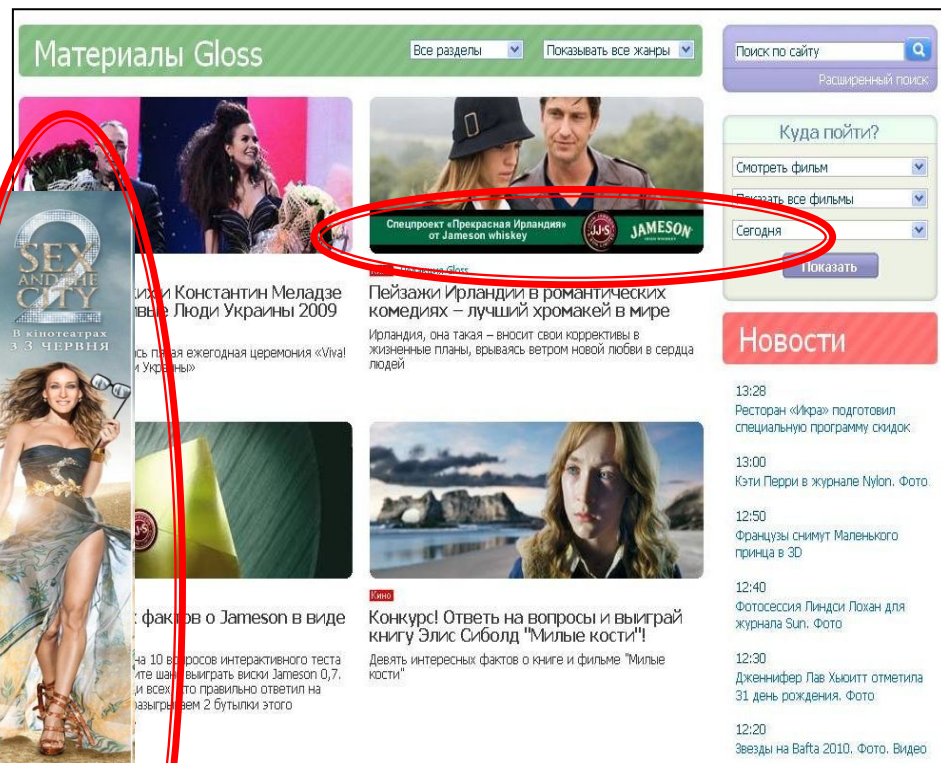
Материалы Gloss

Все разделы

Показывать все жанры

Поиск по сайту

Расширенный поиск

Куда пойти?

Смотреть фильм

Показать все фильмы

Сегодня

Показать

SEX AND THE CITY 2

В кінотеатрах 3 3 ЧЕРВНЯ

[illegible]хи Константин Меладзе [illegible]вые Люди Украины 2009

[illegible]сь первая ежегодная церемония «Viva! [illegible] Украины»

Спецпроект «Прекрасная Ирландия» от Jameson whiskey

JJ&S

JAMESON

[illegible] Gloss

Пейзажи Ирландии в романтических комедиях – лучший хромакей в мире

Ирландия, она такая – вносит свои коррективы в жизненные планы, врываясь ветром новой любви в сердца людей

Новости

13:28
Ресторан «Икра» подготовил специальную программу скидок

13:00
Кэти Перри в журнале Nylon. Фото

12:50
Французы снимут Маленького принца в 3D

12:40
Фотосессия Линдси Лохан для журнала Sun. Фото

12:30
Дженнифер Лав Хьюитт отметила 31 день рождения. Фото

12:20
Звезды на Bafta 2010. Фото. Видео

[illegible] фактов о Jameson в виде

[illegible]а 10 вопросов интерактивного теста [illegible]ите шанс выиграть виски Jameson 0,7. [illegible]и всех, кто правильно ответил на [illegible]азыгрываем 2 бутылки этого

Кино

Конкурс! Ответь на вопросы и выиграй книгу Элис Сиболд "Милые кости"!

Девять интересных фактов о книге и фильме "Милые кости"